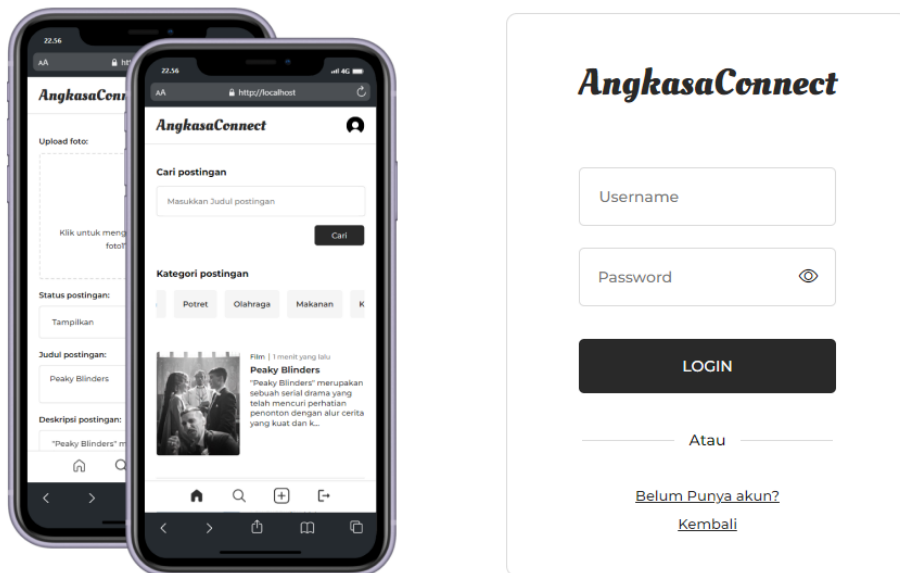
22.56
AA
AngkasaConn
Upload foto:
Klik untuk meng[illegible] foto!
Status postingan:
Tampilkan
Judul postingan:
Peaky Blinders
Deskripsi postingan:
"Peaky Blinders" m

22.56
4G
AA
http://localhost
AngkasaConnect
Cari postingan
Masukkan Judul postingan
Cari
Kategori postingan
Potret
Olahraga
Makanan
K
Film | 1 menit yang lalu
Peaky Blinders
"Peaky Blinders" merupakan sebuah serial drama yang telah mencuri perhatian penonton dengan alur cerita yang kuat dan k...

AngkasaConnect
Username
Password
LOGIN
Atau
Belum Punya akun?
Kembali